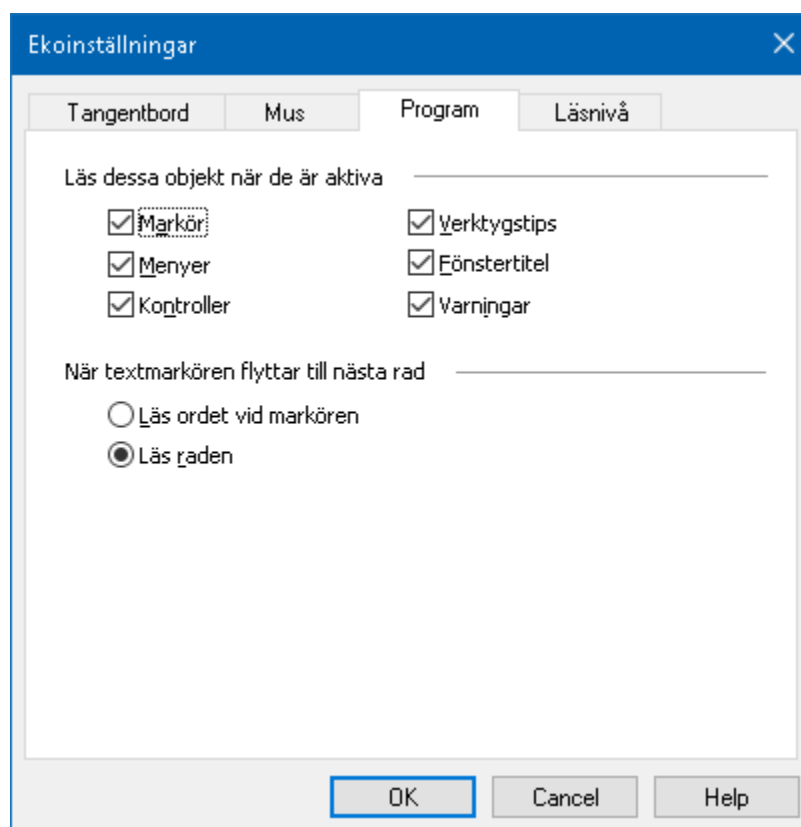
Ekoinställningar

Tangentbord
Mus
Program
Läsnivå

Läs dessa objekt när de är aktiva

Markör
Verktygstips
Menyer
Fönstertitel
Kontroller
Varningar

När textmarkören flyttar till nästa rad

Läs ordet vid markören
Läs raden

OK
Cancel
Help